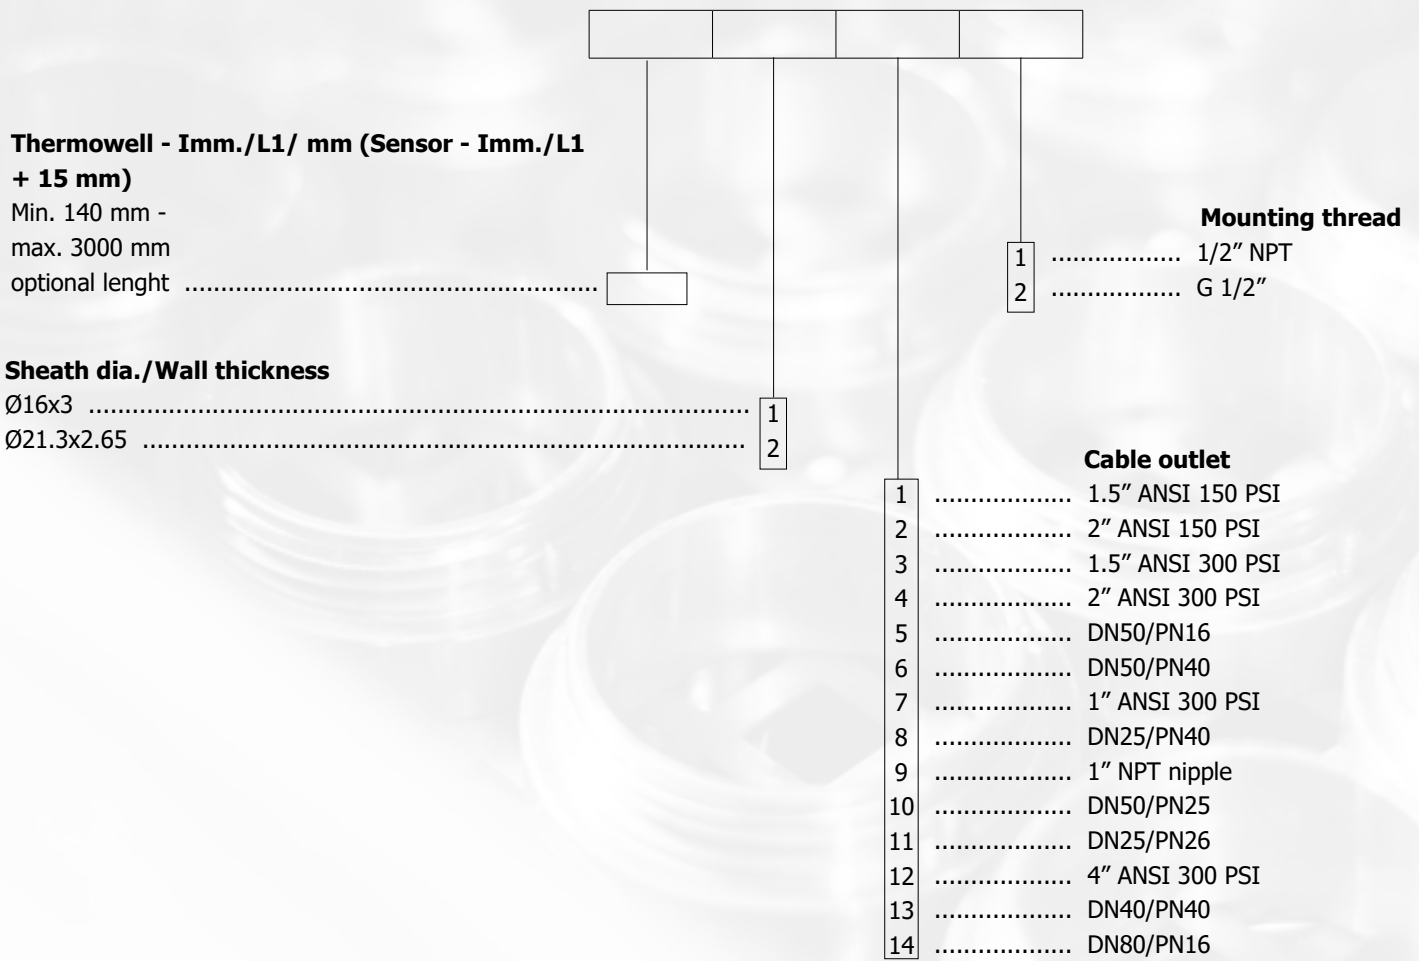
**Thermowell - Imm./L1/ mm (Sensor - Imm./L1 + 15 mm)**
Min. 140 mm -
max. 3000 mm
optional lenght ........................................................

**Mounting thread**
1 ................. 1/2″ NPT
2 ................. G 1/2″

**Sheath dia./Wall thickness**
Ø16x3 ........................................................................................ 1
Ø21.3x2.65 ............................................................................... 2

**Cable outlet**
1 .................. 1.5″ ANSI 150 PSI
2 .................. 2″ ANSI 150 PSI
3 .................. 1.5″ ANSI 300 PSI
4 .................. 2″ ANSI 300 PSI
5 .................. DN50/PN16
6 .................. DN50/PN40
7 .................. 1″ ANSI 300 PSI
8 .................. DN25/PN40
9 .................. 1″ NPT nipple
10 .................. DN50/PN25
11 .................. DN25/PN26
12 .................. 4″ ANSI 300 PSI
13 .................. DN40/PN40
14 .................. DN80/PN16